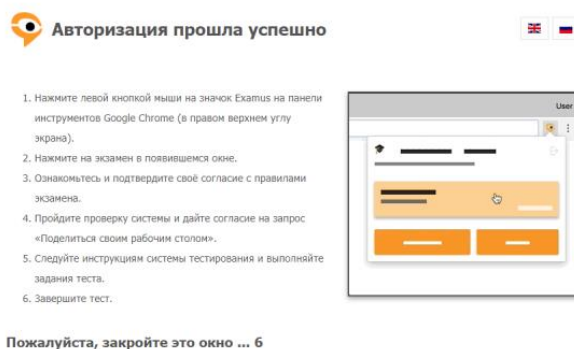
Авторизация прошла успешно

1. Нажмите левой кнопкой мыши на значок Examus на панели инструментов Google Chrome (в правом верхнем углу экрана).
2. Нажмите на экзамен в появившемся окне.
3. Ознакомьтесь и подтвердите своё согласие с правилами экзамена.
4. Пройдите проверку системы и дайте согласие на запрос «Поделиться своим рабочим столом».
5. Следуйте инструкциям системы тестирования и выполняйте задания теста.
6. Завершите тест.

User

Пожалуйста, закройте это окно ... 6